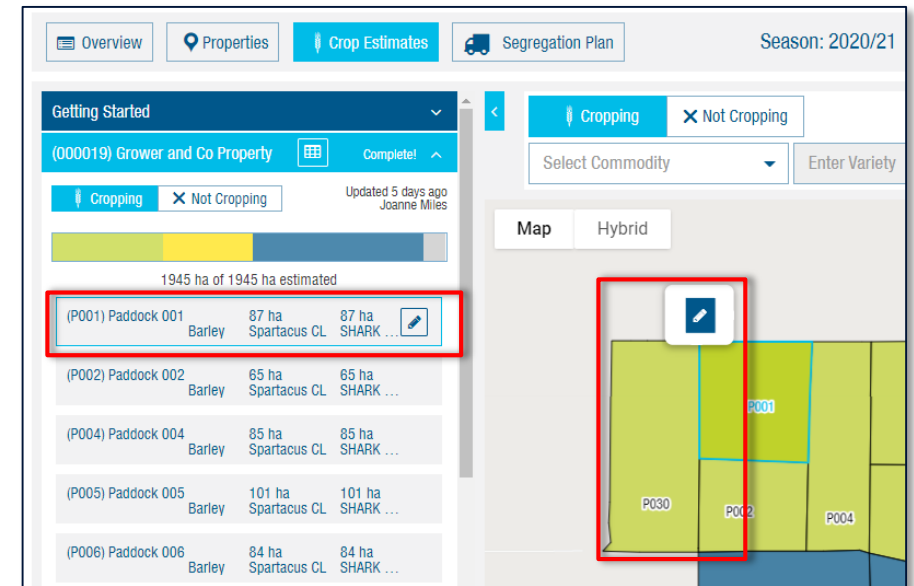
Overview Properties Crop Estimates Segregation Plan Season: 2020/21

Getting Started

(000019) Grower and Co Property Complete!

Cropping Not Cropping Updated 5 days ago Joanne Miles

1945 ha of 1945 ha estimated

(P001) Paddock 001 Barley 87 ha Spartacus CL 87 ha SHARK ...

(P002) Paddock 002 Barley 65 ha Spartacus CL 65 ha SHARK ...

(P004) Paddock 004 Barley 85 ha Spartacus CL 85 ha SHARK ...

(P005) Paddock 005 Barley 101 ha Spartacus CL 101 ha SHARK ...

(P006) Paddock 006 Barley 84 ha Spartacus CL 84 ha SHARK ...

Cropping Not Cropping

Select Commodity Enter Variety

Map Hybrid

P001

P030

P002

P004